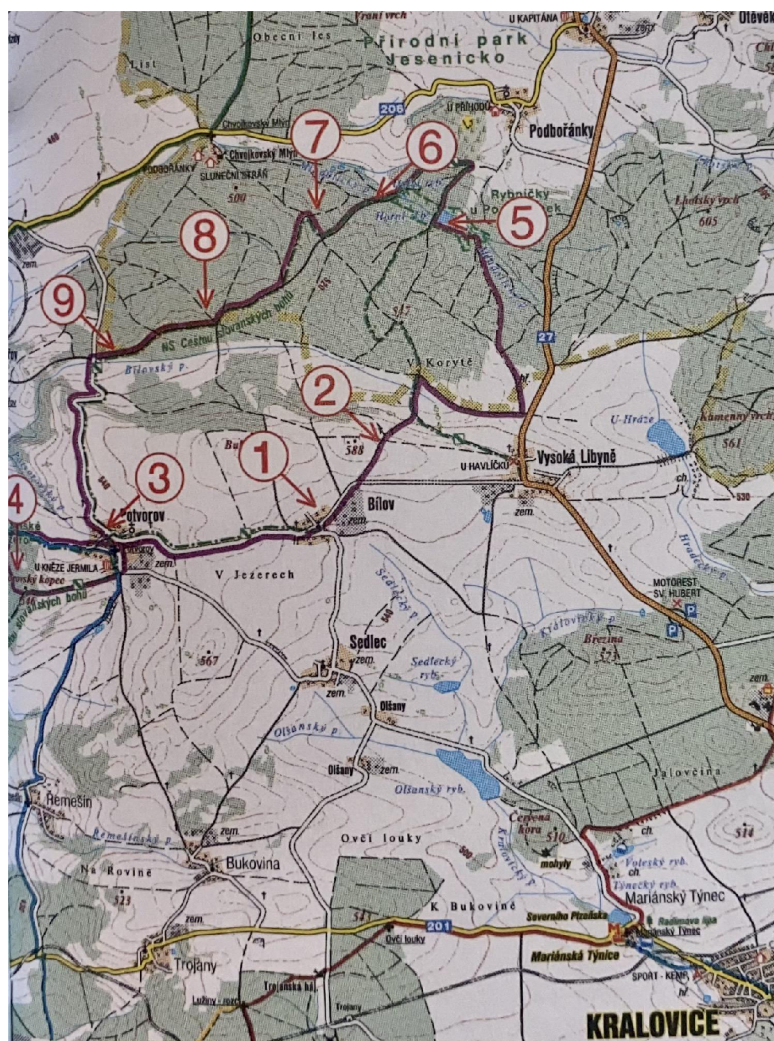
Vraní vrch
U KAPITÁNA
Otěvě
Obecní les
Přírodní park Jesenicko
List
206
Chvojkovský Mlýn
U PŘIDODU
Podbořánky
7
6
PODBOŘÁNKY
Chvojkovský Mlýn
SLUNEČNÍ STRÁŇ
500
Horní ryb.
Rybníčky u Podbořánek
5
Lhotský vrch
605
8
zem.
9
NS Cestou slovanských bohů
517
27
Bílovský p.
V Korytě
2
U Hráze
Kámenný vrch
561
588
1
Bu
3
4
U HAVLÍČKŮ
Vysoká Libyně
Potvorov
Bílov
zem.
530
U KNĚZE JERMILA
zem.
V Jezerech
ch
MOTOREST SV. HUBERT
P
Sedlecký p.
Králův p.
Březina
567
Sedlec
zem.
Sedlecký ryb.
Olšany
Olšany
Olšanský p.
Olšanský ryb.
Jalovčina
Řemešín
Řemešínský p.
Ovčí louky
Červená hora
510
514
zem.
mohyly
Volský ryb.
Na Rovině
Bukovina
523
K Bukovině
Týnecký ryb.
Mariánský Týnec
541
201
Ovčí louky
Severního Plzeňska
Mariánský Týnec
Mariánská Týnice
Trojany
SPORT - KEMP
Lužný - jarce
Trojanská hať
Trojany
KRALOVICE